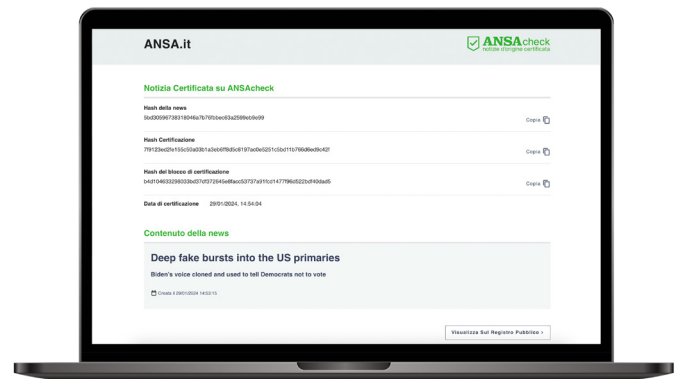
ANSA.it

ANSAcheck
notizie d'origine certificata

Notizia Certificata su ANSAcheck

Hash della news
5bd30596738318046a7b76fbbec63a2586e0fe99

Copia

Hash Certificazione
7f9123ed2fe155c50a03b1a3eb6f8d5c8197ac0e5251c5bd11b766d6ed9c42f

Copia

Hash del blocco di certificazione
b4d1046332983033bd37cf372645e8facc53737a91fcd1477f96c5522bf40dad5

Copia

Data di certificazione 29/01/2024, 14:54:04

Contenuto della news

Deep fake bursts into the US primaries

Biden's voice cloned and used to tell Democrats not to vote

Creato il 29/01/2024 14:53:15

Visualizza Sul Registro Pubblico ›